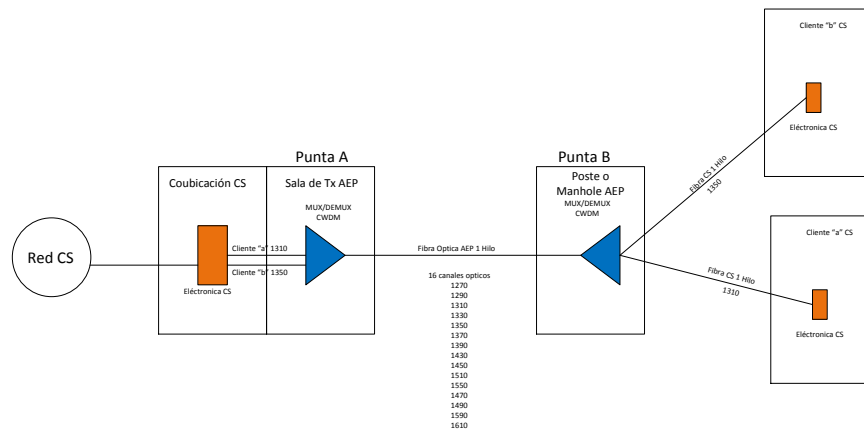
Cliente "b" CS

Eléctronica CS

Punta A

Punta B

Coubicación CS

Sala de Tx AEP

Poste o Manhole AEP

MUX/DEMUX CWDM

MUX/DEMUX CWDM

Fibra CS 1 Hilo 1350

Cliente "a" CS

Red CS

Cliente "a" 1310

Cliente "b" 1350

Eléctronica CS

Fibra Optica AEP 1 Hilo

16 canales opticos
1270
1290
1310
1330
1350
1370
1390
1430
1450
1510
1550
1470
1490
1590
1610

Fibra CS 1 Hilo 1310

Eléctronica CS